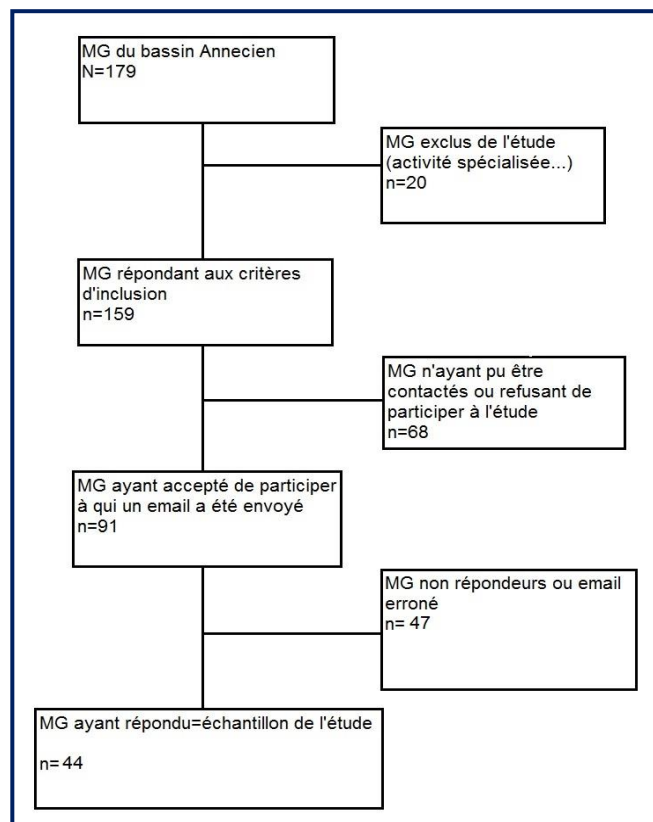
MG du bassin Annecien
N=179

MG exclus de l'étude
(activité spécialisée...)
n=20

MG répondant aux critères d'inclusion
n=159

MG n'ayant pu être contactés ou refusant de participer à l'étude
n=68

MG ayant accepté de participer à qui un email a été envoyé
n=91

MG non répondeurs ou email erroné
n= 47

MG ayant répondu=échantillon de l'étude

n= 44